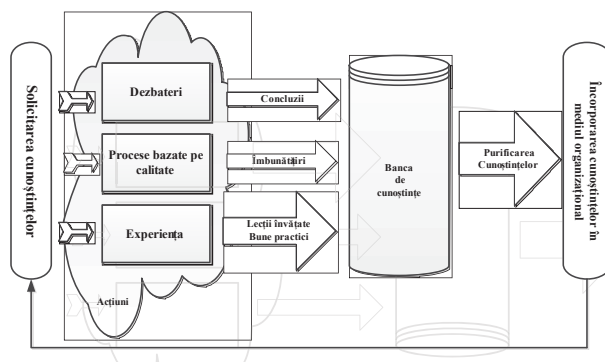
Solicitarea cunoștințelor

Dezbateri

Procese bazate pe calitate

Experiența

Acțiuni

Concluzii

Îmbunătățiri

Lecții învățate Bune practici

Banca de cunoștințe

Purificarea Cunoștințelor

Încorporarea cunoștințelor în mediul organizațional